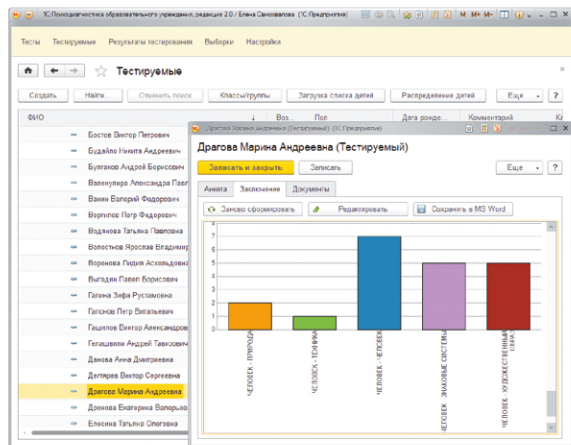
1С:Психодиагностика образовательного учреждения, редакция 2.0 / Елена Самохвалова (1С:Предприятие)

Тесты Тестируемые Результаты тестирования Выборки Настройки

Тестируемые

Создать Найти... Отменить поиск Классы/группы Загрузка списка детей Распределение детей Еще ?

| ФИО | Воз... | Пол | Дата рожде... | Комментарий | Кл |
|---|---|---|---|---|---|
| Бостов Виктор Петрович | | | | | |
| Будайло Никита Андреевич | | | | | |
| Булгаков Андрей Борисович | | | | | |
| Валенуфиро Александра Павл | | | | | |
| Ванин Валерий Федорович | | | | | |
| Варпилов Петр Федорович | | | | | |
| Водянова Татьяна Павловна | | | | | |
| Волостнов Ярослав Владимир | | | | | |
| Воронова Лидия Ассольдовна | | | | | |
| Выгодин Павел Борисович | | | | | |
| Галина Элфа Рустамовна | | | | | |
| Гагонов Петр Витальевич | | | | | |
| Гашилов Виктор Александров | | | | | |
| Гелашвили Андрей Юрьевич | | | | | |
| Данова Анна Дмитриевна | | | | | |
| Дегтярев Виктор Сергеевич | | | | | |
| Драгова Марина Андреевна | | | | | |
| Дронова Екатерина Валерьев | | | | | |
| Елесина Татьяна Олеговна | | | | | |

Драгова Марина Андреевна (Тестируемый) (1С:Предприятие)

Драгова Марина Андреевна (Тестируемый)

Записать и закрыть Записать Еще ?

Анкета Заключение Документы

Заново сформировать Редактировать Сохранить в MS Word

7
6
5
4
3
2
1
0

Человек - природа
Человек - техника
Человек - человек
Человек - знаковые системы
Человек - художественный образ